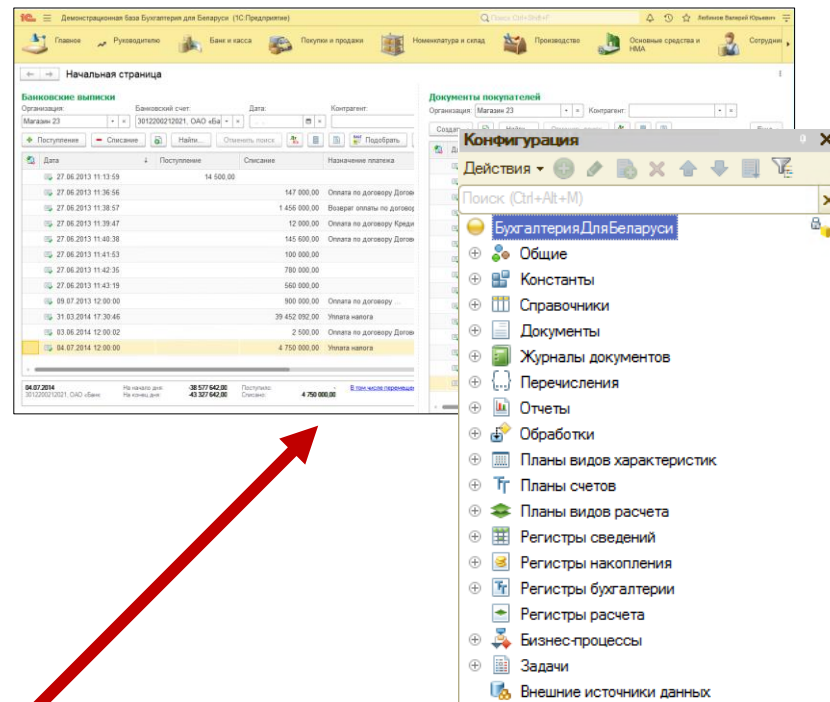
1С Демонстрационная база Бухгалтерия для Беларуси (1С:Предприятие) Поиск Ctrl+Shift+F Лебенков Валерий Юрьевич

Главное Руководителю Банк и касса Покупки и продажи Номенклатура и склад Производство Основные средства и НМА Сотрудни

Начальная страница

Банковские выписки
Организация: Банковский счет: Дата: Контрагент:
Магазин 23 3012200212021, ОАО «Ба

Поступление Списание Найти... Отменить поиск Подобрать

| Дата | Поступление | Списание | Назначение платежа |
|---|---|---|---|
| 27.06.2013 11:13:59 | 14 500,00 | | |
| 27.06.2013 11:36:56 | | 147 800,00 | Оплата по договору Догов |
| 27.06.2013 11:38:57 | | 1 456 000,00 | Возврат оплаты по догово |
| 27.06.2013 11:39:47 | | 12 000,00 | Оплата по договору Креди |
| 27.06.2013 11:40:38 | | 145 600,00 | Оплата по договору Догов |
| 27.06.2013 11:41:53 | | 100 000,00 | |
| 27.06.2013 11:42:35 | | 780 000,00 | |
| 27.06.2013 11:43:19 | | 560 000,00 | |
| 09.07.2013 12:00:00 | | 900 000,00 | Оплата по договору ... |
| 31.03.2014 17:30:46 | | 39 452 092,00 | Уплата налога |
| 03.06.2014 12:00:02 | | 2 500,00 | Оплата по договору Догов |
| 04.07.2014 12:00:00 | | 4 750 000,00 | Уплата налога |

04.07.2014 На начало дня: -38 577 642,00 Поступило: - В том числе перемещен
3012200212021, ОАО «Бел На конец дня: -43 327 642,00 Списано: 4 750 000,00

Документы покупателей
Организация: Магазин 23 Контрагент:
Создать Найти

Конфигурация
Действия
Поиск (Ctrl+Alt+M)
БухгалтерияДляБеларуси
Общие
Константы
Справочники
Документы
Журналы документов
Перечисления
Отчеты
Обработки
Планы видов характеристик
Планы счетов
Планы видов расчета
Регистры сведений
Регистры накопления
Регистры бухгалтерии
Регистры расчета
Бизнес-процессы
Задачи
Внешние источники данных